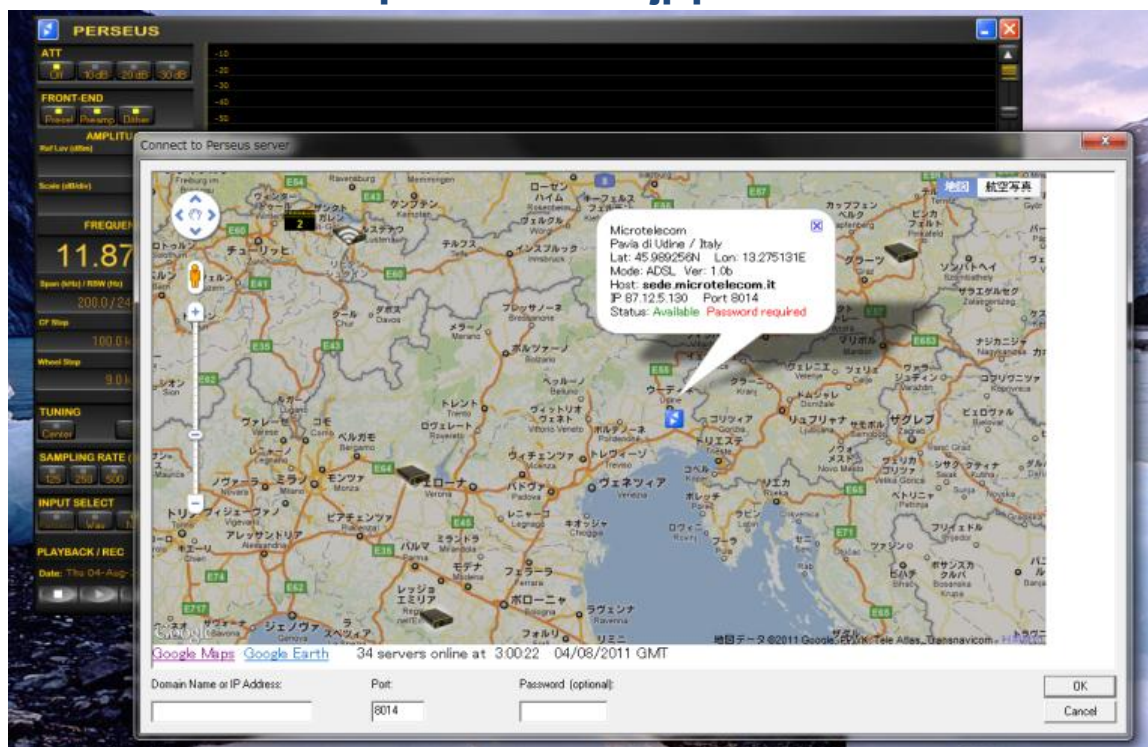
PERSEUS

ATT
Off 10 dB 20 dB 30 dB

FRONT-END
Presel Preamp Dither

AMPLITU
Ref Lev (dBm)

Scale (dB/div)

FREQUEN
11.87

Span (kHz) / RBW (Hz)
200.0 / 24

CF Step
100.0 k

Wheel Step
9.0 k

TUNING
Center

SAMPLING RATE
125 250 500

INPUT SELECT
Wav

PLAYBACK / REC
Date: Thu 04-Aug-

-10
-20
-30
-40
-50

Connect to Perseus server

地図 航空写真

Microtelecom
Pavia di Udine / Italy
Lat: 45.989256N Lon: 13.275131E
Mode: ADSL Ver: 1.0b
Host: sede.microtelecom.it
IP 87.12.5.130 Port 8014
Status: Available Password required

2

ミュンヘン ザルツブルク ウィーン インスブルック ボルツァーノ ウーディネ トリエステ リュブリャナ ザグレブ ヴェネツィア パドヴァ ヴェローナ ミラノ ベルガモ トレント パルマ モデナ ボローニャ ラヴェンナ ジェノヴァ フィレンツェ チューリッヒ ルツェルン

地図データ ©2011 Google, Tele Atlas, Transnavicom

Google Maps Google Earth 34 servers online at 3:00:22 04/08/2011 GMT

Domain Name or IP Address:
Port:
8014
Password (optional):

OK
Cancel